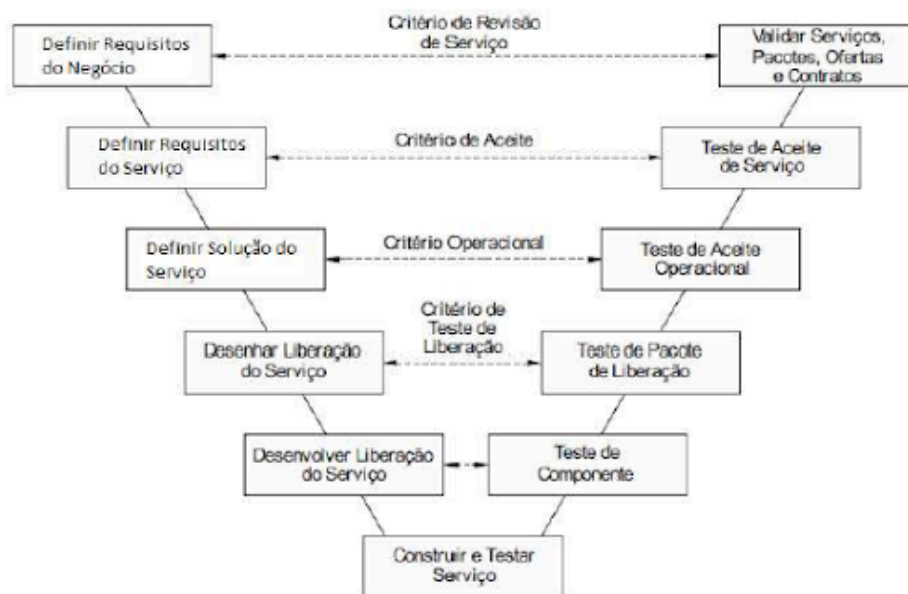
Definir Requisitos do Negócio

Critério de Revisão de Serviço

Validar Serviços, Pacotes, Ofertas e Contratos

Definir Requisitos do Serviço

Critério de Aceite

Teste de Aceite de Serviço

Definir Solução do Serviço

Critério Operacional

Teste de Aceite Operacional

Desenhar Liberação do Serviço

Critério de Teste de Liberação

Teste de Pacote de Liberação

Desenvolver Liberação do Serviço

Teste de Componente

Construir e Testar Serviço